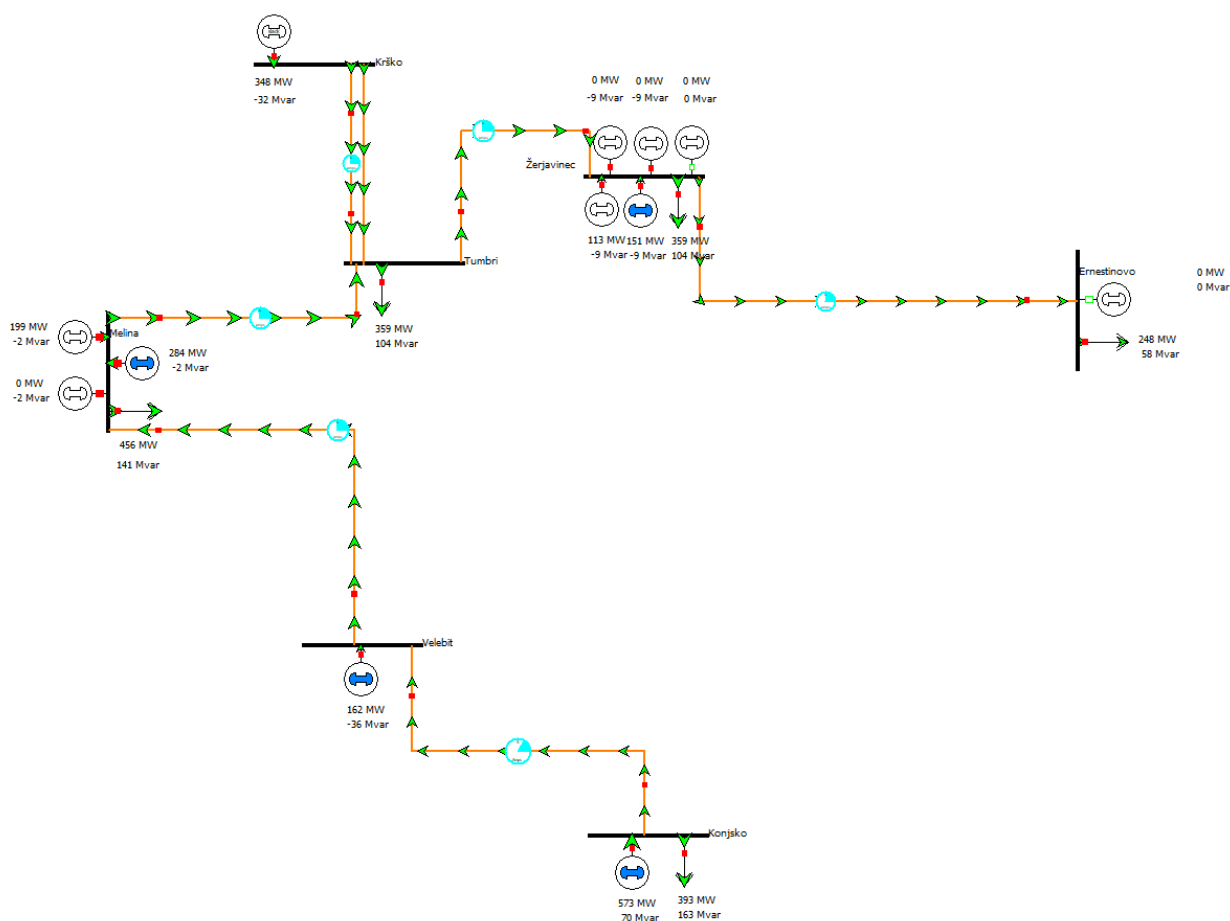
Krško
348 MW
-32 Mvar

0 MW
-9 Mvar
0 MW
-9 Mvar
0 MW
0 Mvar

Žerjavinec

113 MW
-9 Mvar
151 MW
-9 Mvar
359 MW
104 Mvar

Tumbri

359 MW
104 Mvar

Ernestinovo
0 MW
0 Mvar

248 MW
58 Mvar

199 MW
-2 Mvar
Melina
284 MW
-2 Mvar
0 MW
-2 Mvar

456 MW
141 Mvar

Velebit

162 MW
-36 Mvar

Konjsko

573 MW
70 Mvar
393 MW
163 Mvar